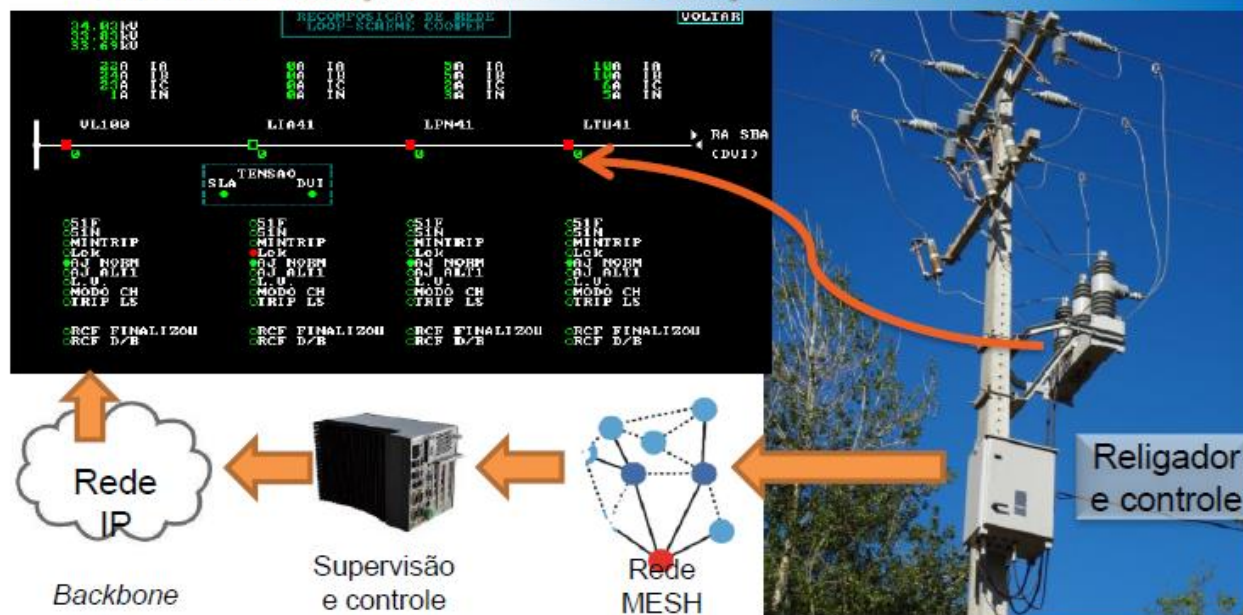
34.03kV
33.83kV
33.69kV

RECOMPOSIÇÃO DE REDE
LOOP-SCHEME COOPER

VOLTAR

22A IA
22A IB
22A IC
1A IN

0A IA
0A IB
0A IC
0A IN

3A IA
3A IB
3A IC
3A IN

10A IA
10A IB
6A IC
5A IN

VL100

LIA41

LPN41

LTU41

RA SBA
(DUI)

TENSAO
SLA DUI

51F
51N
MINTRIP
Lok
AJ NORM
AJ ALT1
L.V
MODO CH
TRIP LS

RCF FINALIZOU
RCF D/B

51F
51N
MINTRIP
Lok
AJ NORM
AJ ALT1
L.V
MODO CH
TRIP LS

RCF FINALIZOU
RCF D/B

51F
51N
MINTRIP
Lok
AJ NORM
AJ ALT1
L.V
MODO CH
TRIP LS

RCF FINALIZOU
RCF D/B

51F
51N
MINTRIP
Lok
AJ NORM
AJ ALT1
L.V
MODO CH
TRIP LS

RCF FINALIZOU
RCF D/B

Rede
IP

Backbone

Supervisão
e controle

Rede
MESH

Religador
e controle